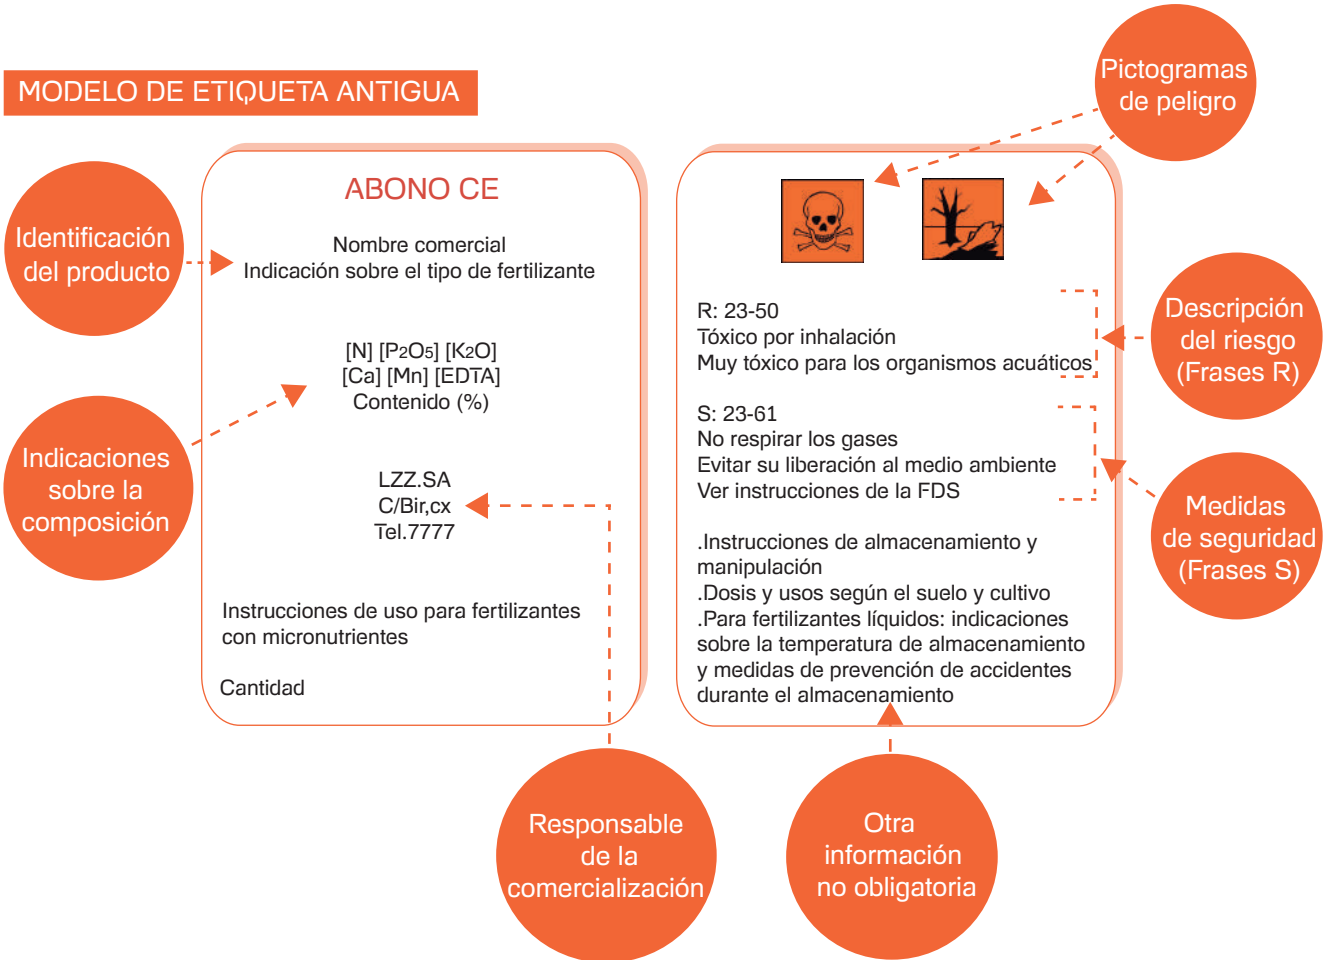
MODELO DE ETIQUETA ANTIGUA

Pictogramas de peligro

Identificación del producto

ABONO CE

Nombre comercial
Indicación sobre el tipo de fertilizante

[N] [$P_2O_5$] [$K_2O$]
[Ca] [Mn] [EDTA]
Contenido (%)

Indicaciones sobre la composición

LZZ.SA
C/Bir,cx
Tel.7777

Instrucciones de uso para fertilizantes con micronutrientes

Cantidad

R: 23-50
Tóxico por inhalación
Muy tóxico para los organismos acuáticos

Descripción del riesgo (Frases R)

S: 23-61
No respirar los gases
Evitar su liberación al medio ambiente
Ver instrucciones de la FDS

Medidas de seguridad (Frases S)

.Instrucciones de almacenamiento y manipulación
.Dosis y usos según el suelo y cultivo
.Para fertilizantes líquidos: indicaciones sobre la temperatura de almacenamiento y medidas de prevención de accidentes durante el almacenamiento

Responsable de la comercialización

Otra información no obligatoria